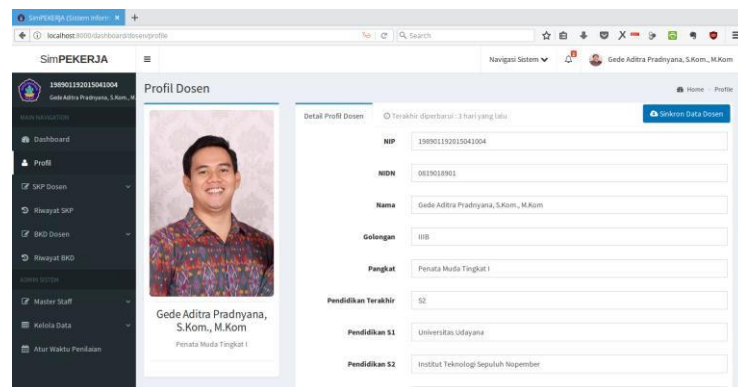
SimPEKERJA (Sistem Inform ×

localhost:8000/dashboard/dosen/profile

Search

SimPEKERJA

Navigasi Sistem

Gede Aditra Pradnyana, S.Kom., M.Kom

198901192015041004

Gede Aditra Pradnyana, S.Kom., M.

MAIN NAVIGATION

Dashboard

Profil

SKP Dosen

Riwayat SKP

BKD Dosen

Riwayat BKD

ADMIN SISTEM

Master Staff

Kelola Data

Atur Waktu Penilaian

Profil Dosen

Home > Profile

Gede Aditra Pradnyana, S.Kom., M.Kom

Penata Muda Tingkat I

Detail Profil Dosen

Terakhir diperbarui : 3 hari yang lalu

Sinkron Data Dosen

NIP 198901192015041004

NIDN 0819018901

Nama Gede Aditra Pradnyana, S.Kom., M.Kom

Golongan IIIB

Pangkat Penata Muda Tingkat I

Pendidikan Terakhir S2

Pendidikan S1 Universitas Udayana

Pendidikan S2 Institut Teknologi Sepuluh Nopember